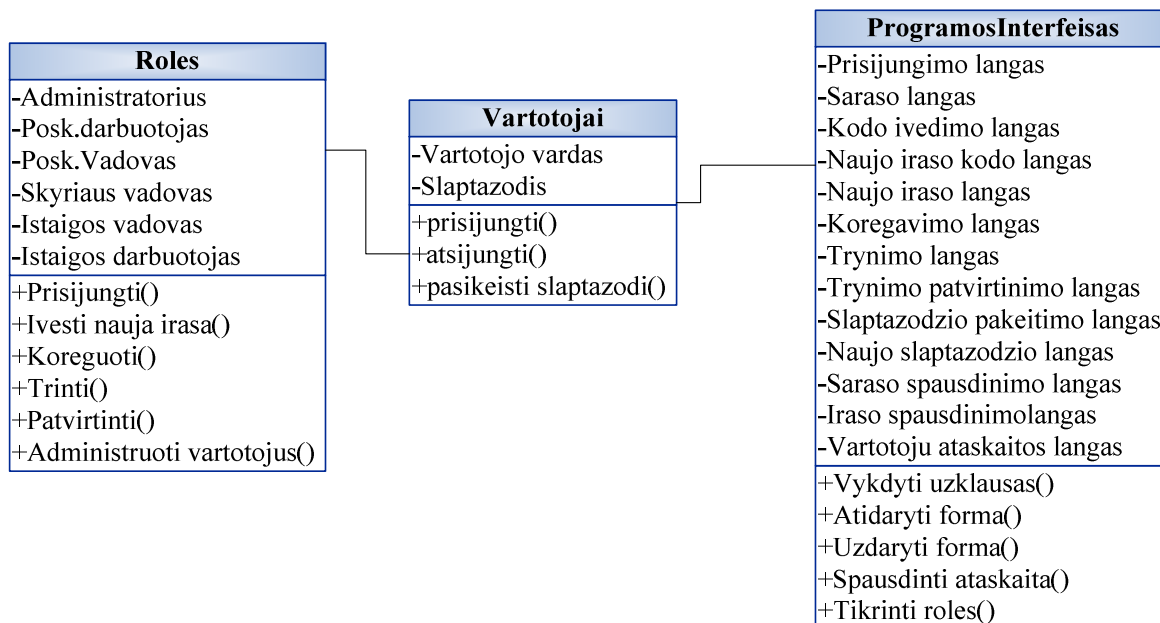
Roles

-Administratorius
-Posk.darbuotojas
-Posk.Vadovas
-Skyriaus vadovas
-Istaigos vadovas
-Istaigos darbuotojas

+Prisijungti()
+Ivesti nauja irasa()
+Koreguoti()
+Trinti()
+Patvirtinti()
+Administruoti vartotojus()

Vartotojai

-Vartotojo vardas
-Slaptazodis

+prisijungti()
+atsijungti()
+pasikeisti slaptazodi()

ProgramosInterfeisas

-Prisijungimo langas
-Saraso langas
-Kodo ivedimo langas
-Naujo iraso kodo langas
-Naujo iraso langas
-Koregavimo langas
-Trynimo langas
-Trynimo patvirtinimo langas
-Slaptazodzio pakeitimo langas
-Naujo slaptazodzio langas
-Saraso spausdinimo langas
-Iraso spausdinimolangas
-Vartotoju ataskaitos langas

+Vykdyti uzklausas()
+Atidaryti forma()
+Uzdaryti forma()
+Spausdinti ataskaita()
+Tikrinti roles()